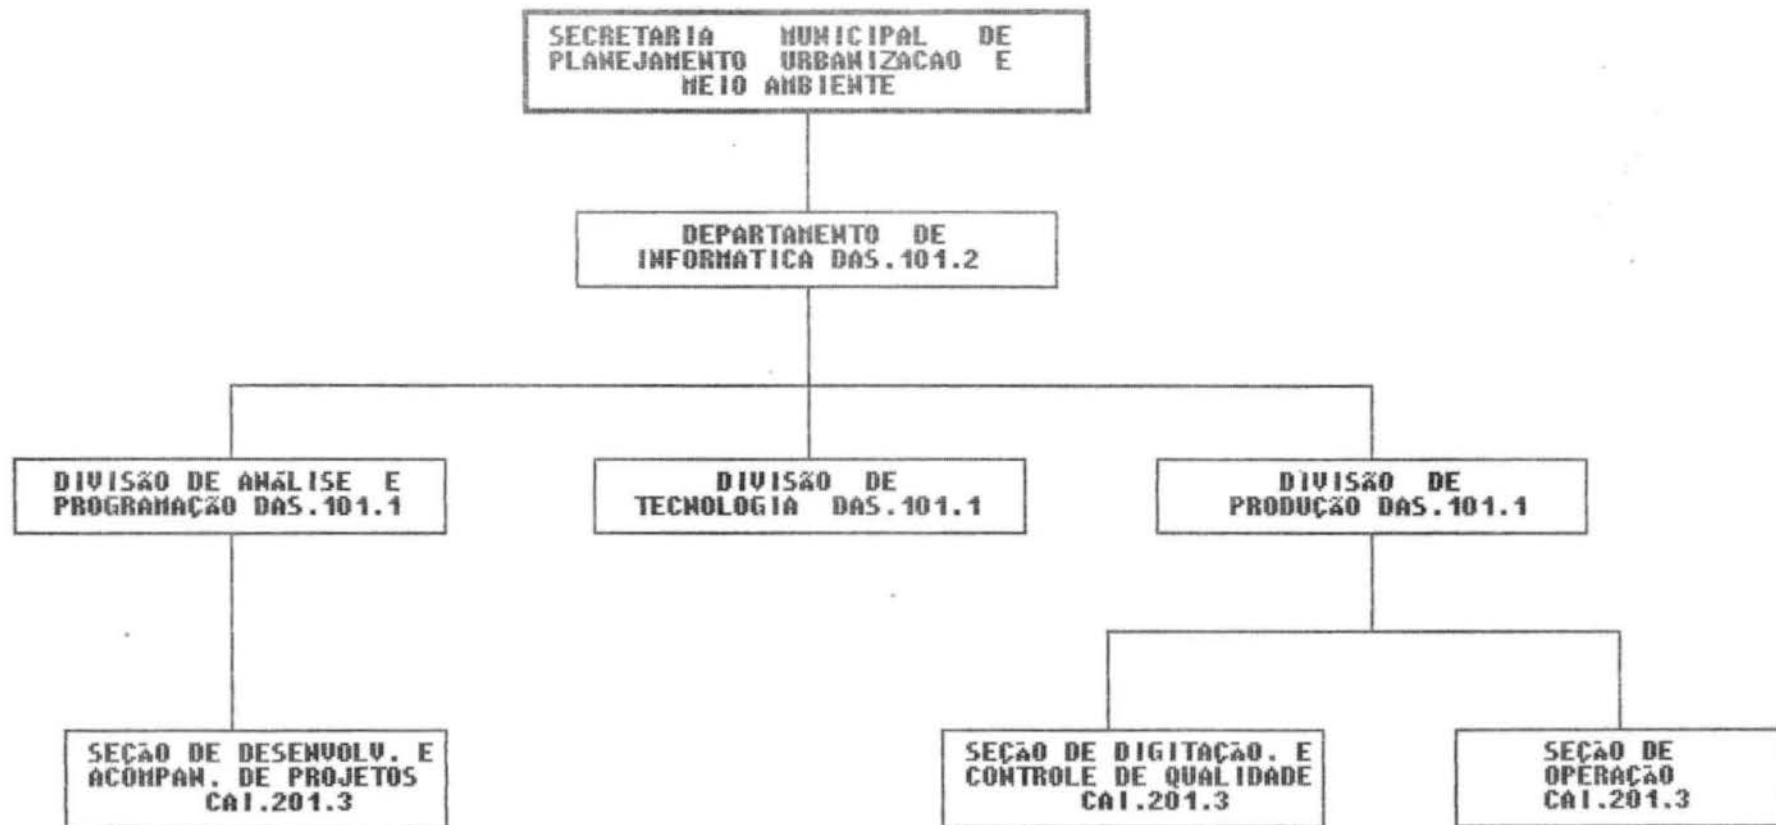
SECRETARIA MUNICIPAL DE PLANEJAMENTO URBANIZACAO E MEIO AMBIENTE

DEPARTAMENTO DE INFORMATICA DAS.101.2

DIVISÃO DE ANÁLISE E PROGRAMAÇÃO DAS.101.1

DIVISÃO DE TECNOLOGIA DAS.101.1

DIVISÃO DE PRODUÇÃO DAS.101.1

SEÇÃO DE DESENVOLV. E ACOMPAN. DE PROJETOS CAI.201.3

SEÇÃO DE DIGITAÇÃO. E CONTROLE DE QUALIDADE CAI.201.3

SEÇÃO DE OPERAÇÃO CAI.201.3